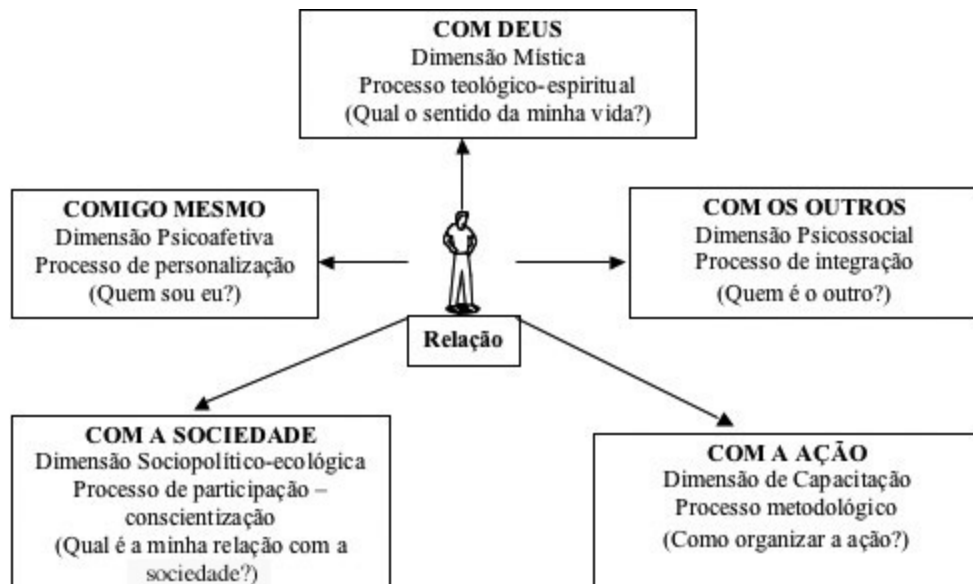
COM DEUS
Dimensão Mística
Processo teológico-espiritual
(Qual o sentido da minha vida?)

COMIGO MESMO
Dimensão Psicoafetiva
Processo de personalização
(Quem sou eu?)

COM OS OUTROS
Dimensão Psicossocial
Processo de integração
(Quem é o outro?)

Relação

COM A SOCIEDADE
Dimensão Sociopolítico-ecológica
Processo de participação – conscientização
(Qual é a minha relação com a sociedade?)

COM A AÇÃO
Dimensão de Capacitação
Processo metodológico
(Como organizar a ação?)